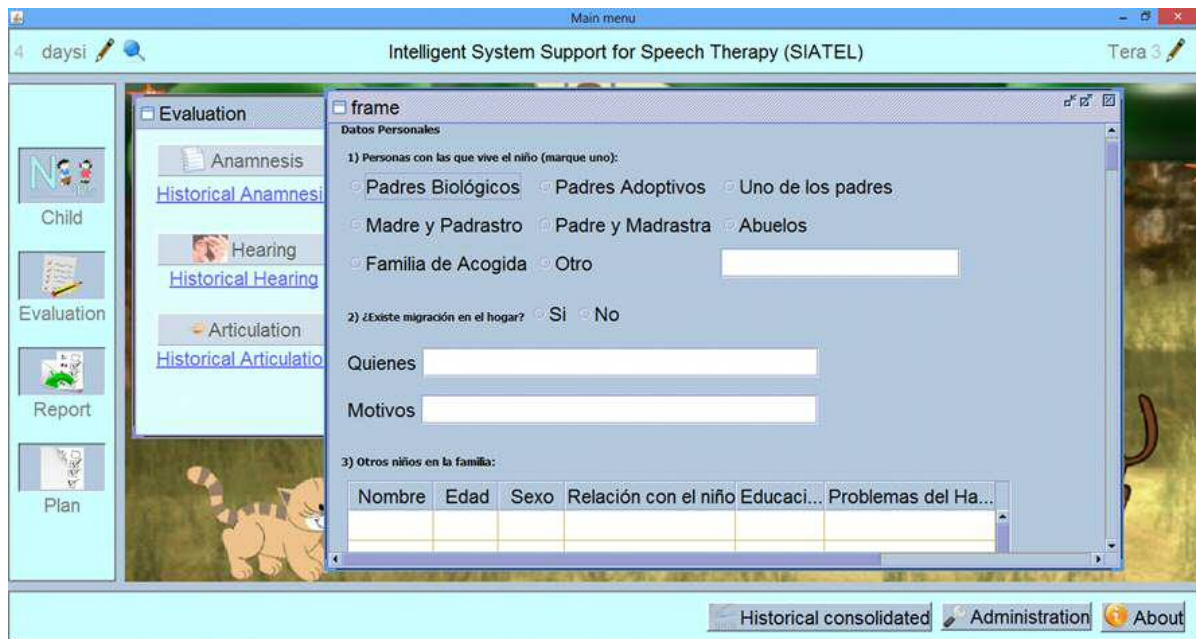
Main menu

4 daysi

Intelligent System Support for Speech Therapy (SIATEL)

Tera 3

Child

Evaluation

Report

Plan

Evaluation

Anamnesis

Historical Anamnesi

Hearing

Historical Hearing

Articulation

Historical Articulatio

frame

Datos Personales

1) Personas con las que vive el niño (marque uno):

Padres Biológicos Padres Adoptivos Uno de los padres

Madre y Padrastro Padre y Madrastra Abuelos

Familia de Acogida Otro

2) ¿Existe migración en el hogar? Si No

Quienes

Motivos

3) Otros niños en la familia:

| Nombre | Edad | Sexo | Relación con el niño | Educaci... | Problemas del Ha... |
|---|---|---|---|---|---|
| | | | | | |

Historical consolidated Administration About